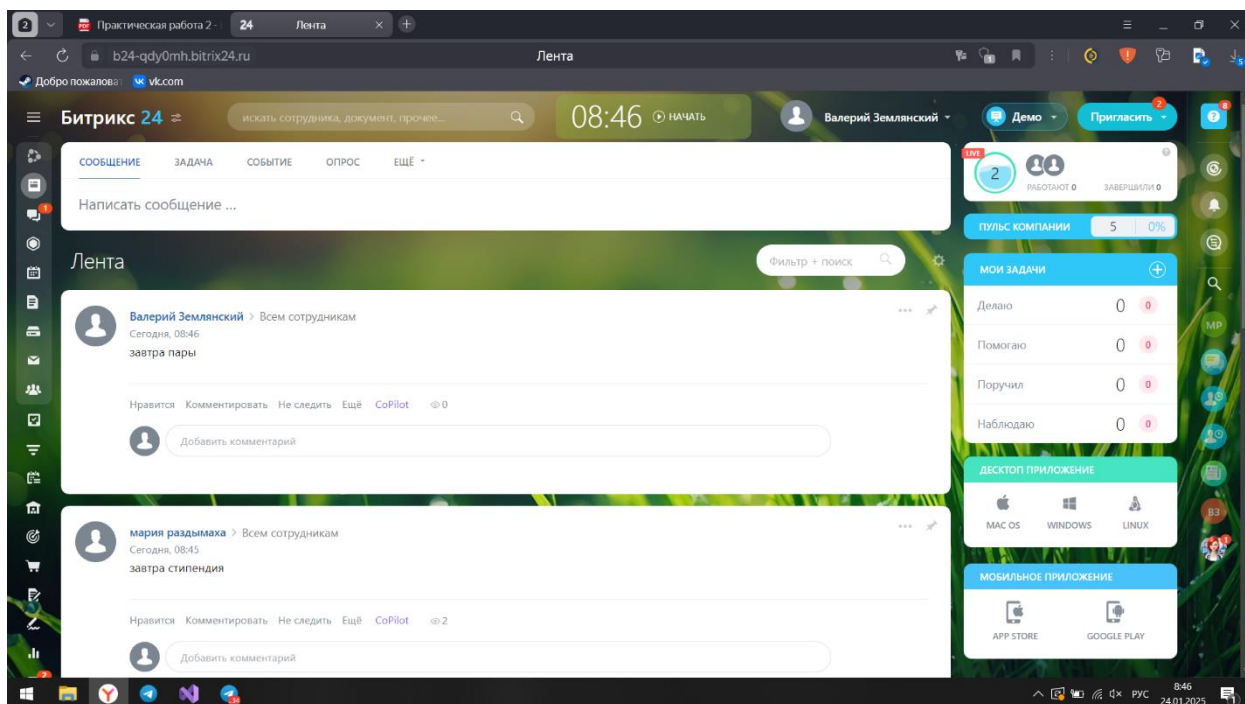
2 Практическая работа 2 - 24 Лента
b24-qdy0mh.bitrix24.ru Лента
Добро пожалова vk.com

Битрикс 24 искать сотрудника, документ, прочее... 08:46 НАЧАТЬ Валерий Землянский Демо Пригласить 2 8

СООБЩЕНИЕ ЗАДАЧА СОБЫТИЕ ОПРОС ЕЩЁ
Написать сообщение ...

LIVE 2 РАБОТАЮТ 0 ЗАВЕРШИЛИ 0

ПУЛЬС КОМПАНИИ 5 0%

Лента Фильтр + поиск

МОИ ЗАДАЧИ
Делаю 0 0
Помогаю 0 0
Поручил 0 0
Наблюдаю 0 0

Валерий Землянский > Всем сотрудникам
Сегодня, 08:46
завтра пары
Нравится Комментировать Не следить Ещё CoPilot 0
Добавить комментарий

ДЕСКТОП ПРИЛОЖЕНИЕ
MAC OS WINDOWS LINUX

мария раздымаха > Всем сотрудникам
Сегодня, 08:45
завтра стипендия
Нравится Комментировать Не следить Ещё CoPilot 2
Добавить комментарий

МОБИЛЬНОЕ ПРИЛОЖЕНИЕ
APP STORE GOOGLE PLAY

MP ВЗ

РУС 8:46 24.01.2025